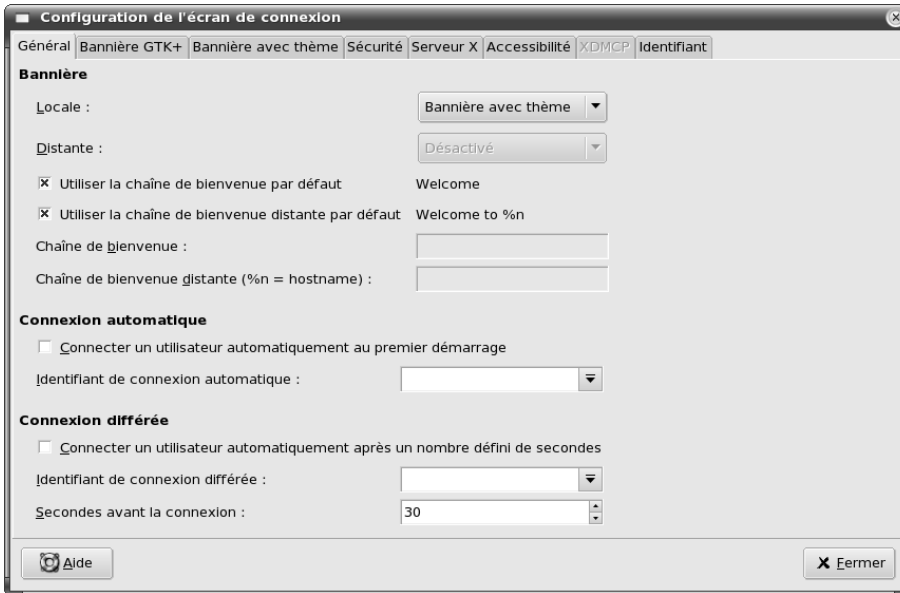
Configuration de l'écran de connexion

Général | Bannière GTK+ | Bannière avec thème | Sécurité | Serveur X | Accessibilité | XDMCP | Identifiant

Bannière

Locale : Bannière avec thème

Distante : Désactivé

Utiliser la chaîne de bienvenue par défaut Welcome

Utiliser la chaîne de bienvenue distante par défaut Welcome to %n

Chaîne de bienvenue :

Chaîne de bienvenue distante (%n = hostname) :

Connexion automatique

Connecter un utilisateur automatiquement au premier démarrage

Identifiant de connexion automatique :

Connexion différée

Connecter un utilisateur automatiquement après un nombre défini de secondes

Identifiant de connexion différée :

Secondes avant la connexion : 30

Aide

Fermer